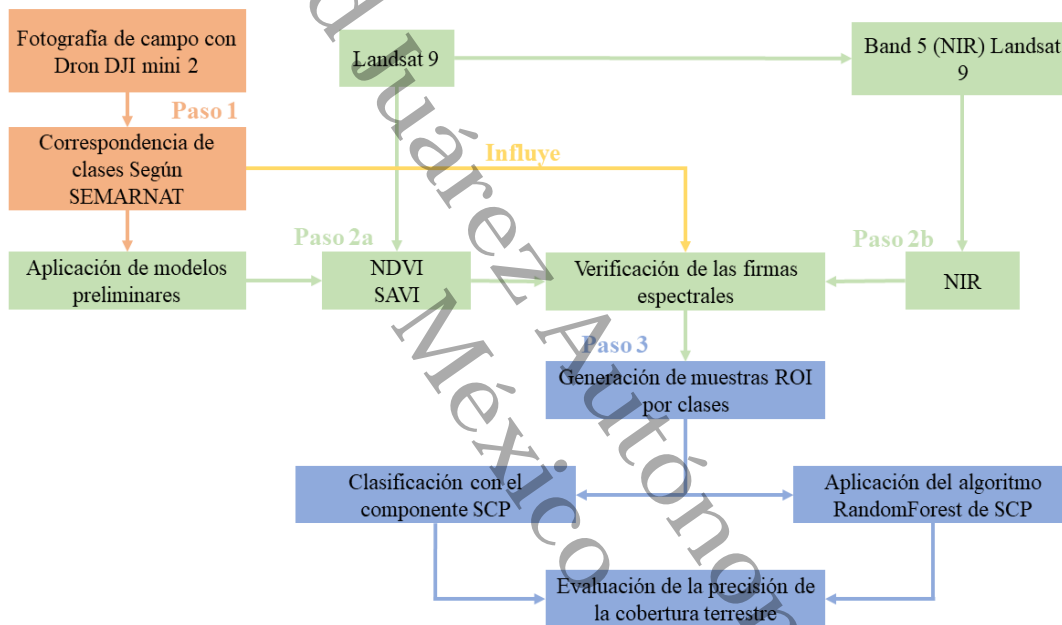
Fotografía de campo con Dron DJI mini 2

Landsat 9

Band 5 (NIR) Landsat 9

Paso 1

Correspondencia de clases Según SEMARNAT

Influye

Paso 2a

Paso 2b

Aplicación de modelos preliminares

NDVI SAVI

Verificación de las firmas espectrales

NIR

Paso 3

Generación de muestras ROI por clases

Clasificación con el componente SCP

Aplicación del algoritmo RandomForest de SCP

Evaluación de la precisión de la cobertura terrestre

Juárez Autónoma México